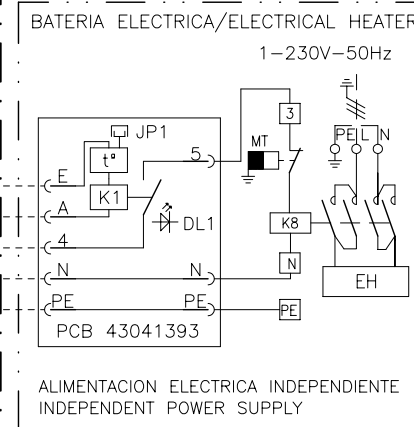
BATERIA ELECTRICA/ELECTRICAL HEATER

1–230V–50Hz

JP1

t°

5

MT

3

E

K1

A

DL1

4

K8

N

N

N

EH

PE

PE

PE

PE

L

N

PCB 43041393

ALIMENTACION ELECTRICA INDEPENDIENTE
INDEPENDENT POWER SUPPLY